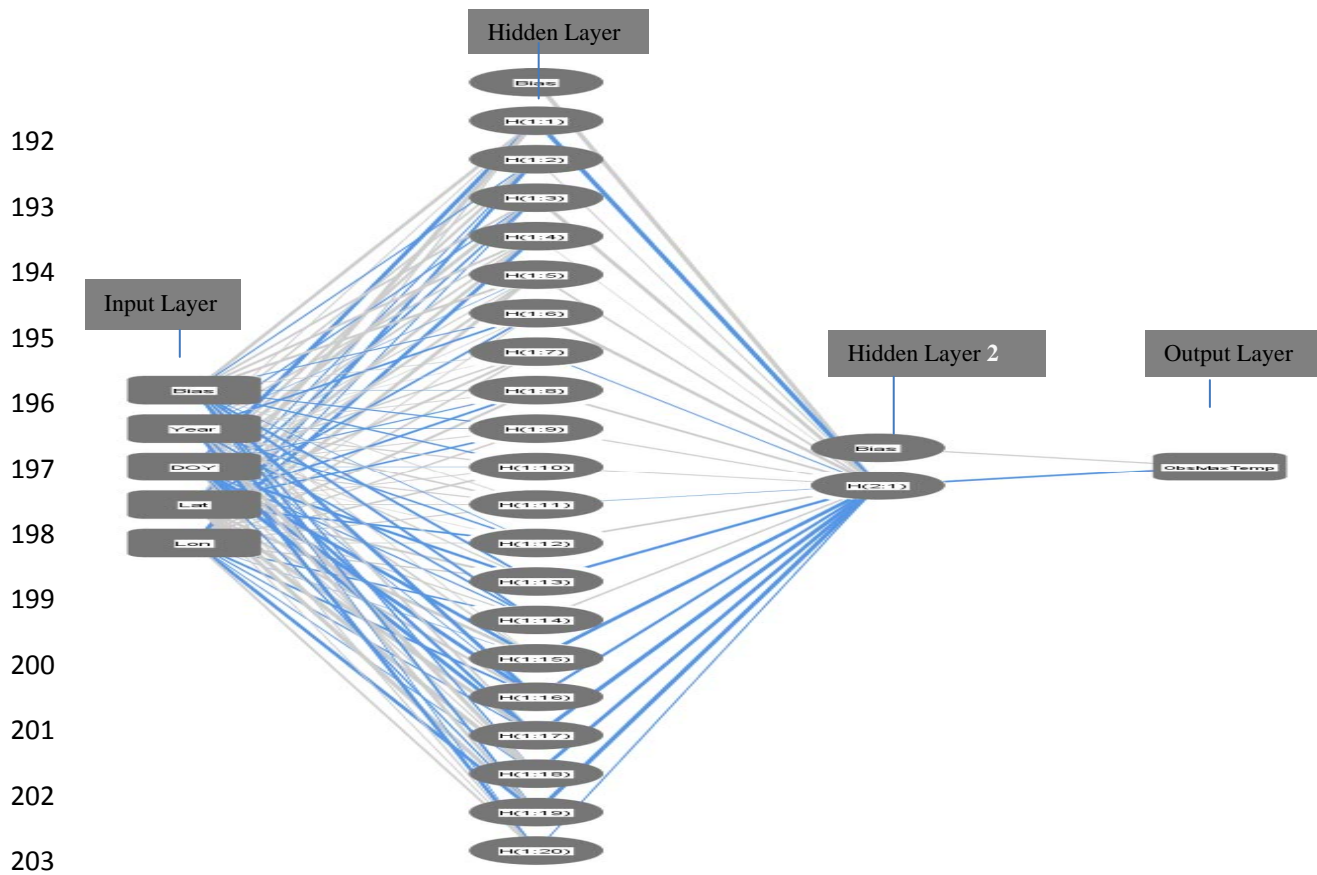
Hidden Layer

Bias
H(1:1)
H(1:2)
H(1:3)
H(1:4)
H(1:5)
H(1:6)
H(1:7)
H(1:8)
H(1:9)
H(1:10)
H(1:11)
H(1:12)
H(1:13)
H(1:14)
H(1:15)
H(1:16)
H(1:17)
H(1:18)
H(1:19)
H(1:20)

192
193
194
195
196
197
198
199
200
201
202
203

Input Layer

Bias
Year
DOY
Lat
Lon

Hidden Layer 2

Bias
H(2:1)

Output Layer

ObsMaxTemp